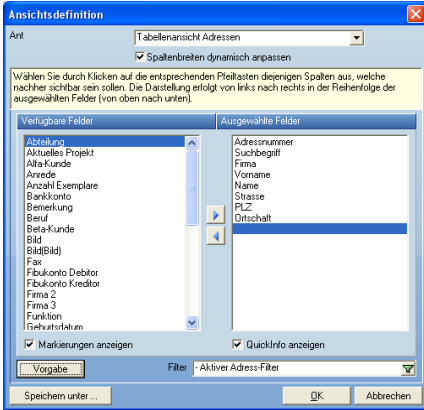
Ansichtsdefinition

Art
Tabellenansicht Adressen
Spaltenbreiten dynamisch anpassen

Wählen Sie durch Klicken auf die entsprechenden Pfeiltasten diejenigen Spalten aus, welche nachher sichtbar sein sollen. Die Darstellung erfolgt von links nach rechts in der Reihenfolge der ausgewählten Felder (von oben nach unten).

Verfügbare Felder
Abteilung
Aktuelles Projekt
Alfa-Kunde
Anrede
Anzahl Exemplare
Bankkonto
Bemerkung
Beruf
Beta-Kunde
Bild
Bild(Bild)
Fax
Fibukonto Debitor
Fibukonto Kreditor
Firma 2
Firma 3
Funktion
Geburtsdatum

Ausgewählte Felder
Adressnummer
Suchbegriff
Firma
Vorname
Name
Strasse
PLZ
Ortschaft

Markierungen anzeigen
QuickInfo anzeigen

Vorgabe
Filter
- Aktiver Adress-Filter

Speichern unter ...
OK
Abbrechen